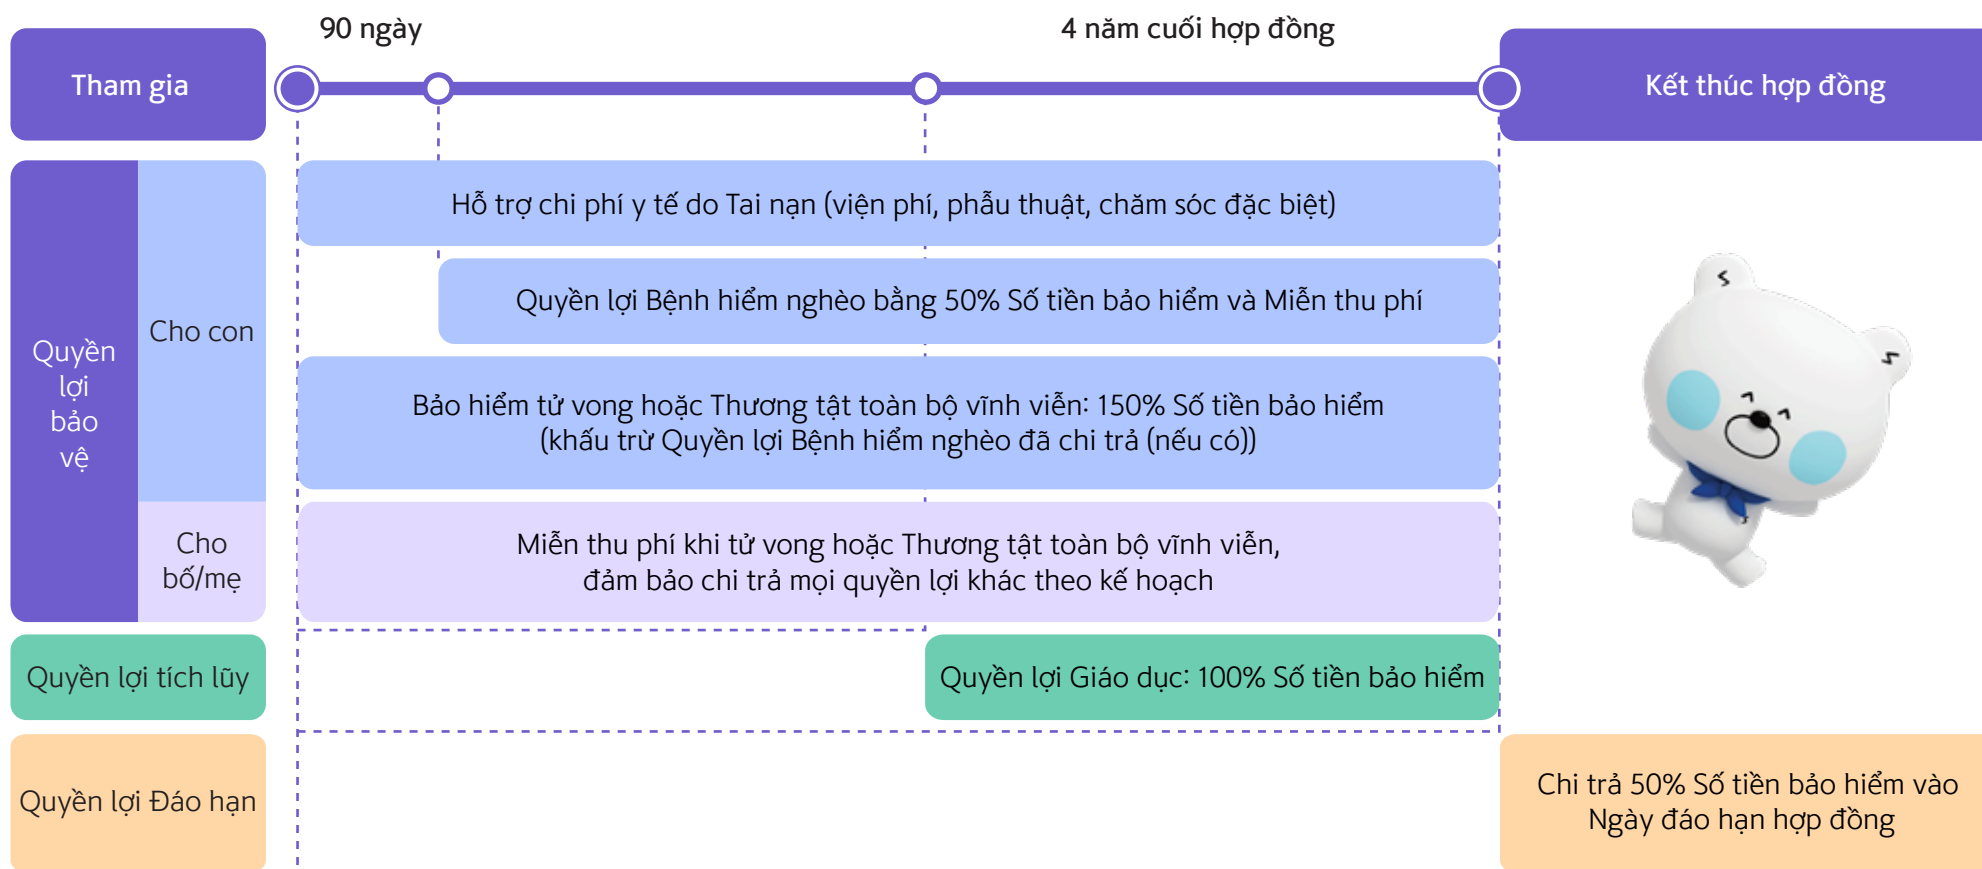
90 ngày

4 năm cuối hợp đồng

Tham gia

Kết thúc hợp đồng

Quyền lợi bảo vệ

Cho con

Cho bố/mẹ

Hỗ trợ chi phí y tế do Tai nạn (viện phí, phẫu thuật, chăm sóc đặc biệt)

Quyền lợi Bệnh hiểm nghèo bằng 50% Số tiền bảo hiểm và Miễn thu phí

Bảo hiểm tử vong hoặc Thương tật toàn bộ vĩnh viễn: 150% Số tiền bảo hiểm (khấu trừ Quyền lợi Bệnh hiểm nghèo đã chi trả (nếu có))

Miễn thu phí khi tử vong hoặc Thương tật toàn bộ vĩnh viễn, đảm bảo chi trả mọi quyền lợi khác theo kế hoạch

Quyền lợi tích lũy

Quyền lợi Giáo dục: 100% Số tiền bảo hiểm

Quyền lợi Đáo hạn

Chi trả 50% Số tiền bảo hiểm vào Ngày đáo hạn hợp đồng